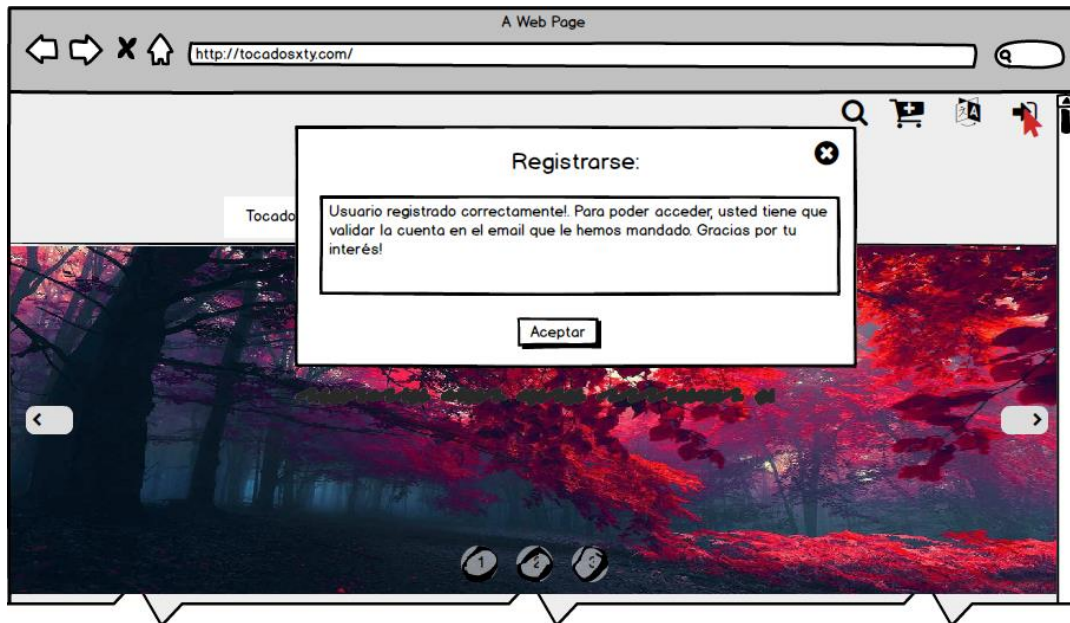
A Web Page

http://tocadosxty.com/

Tocado

Registrarse:

Usuario registrado correctamente!. Para poder acceder, usted tiene que validar la cuenta en el email que le hemos mandado. Gracias por tu interés!

Aceptar

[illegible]

1 2 3